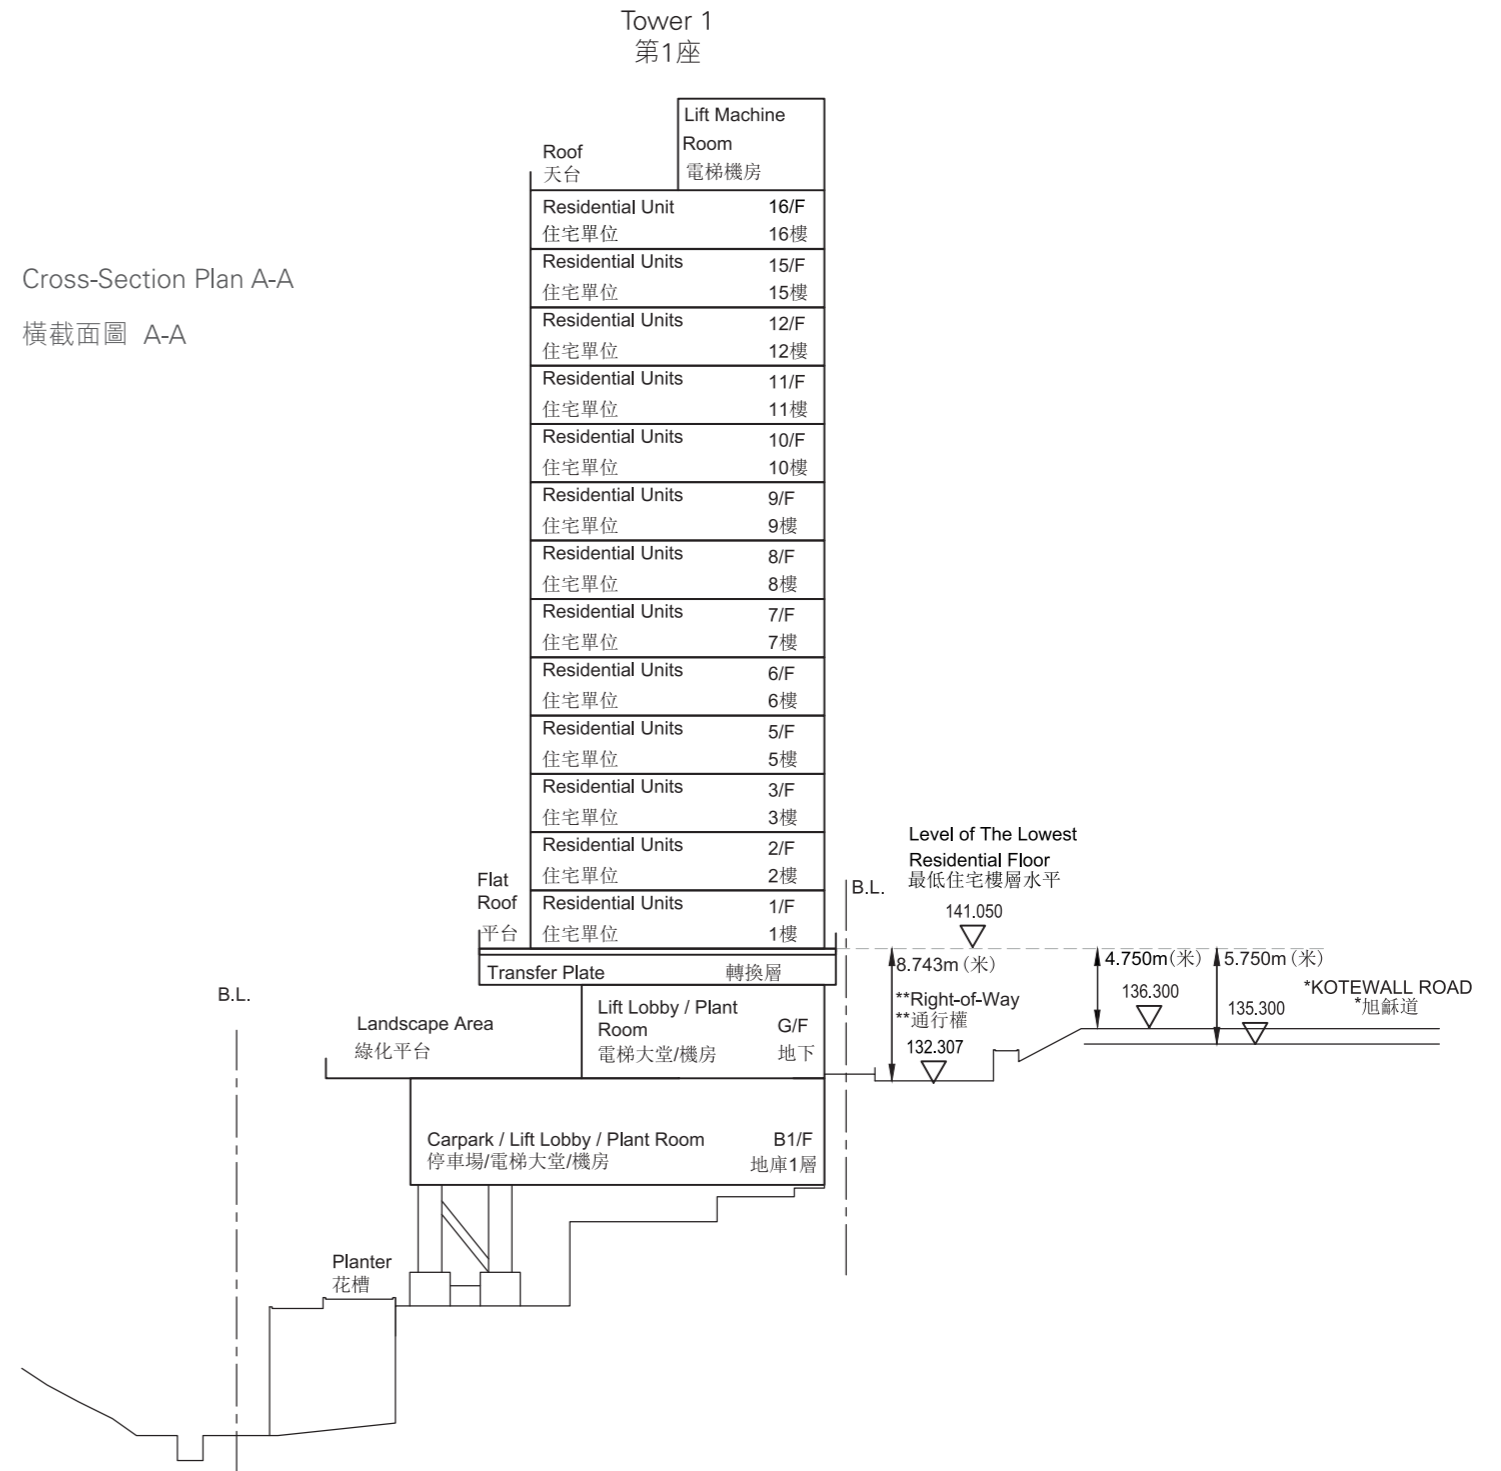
Tower 1
第1座

Cross-Section Plan A-A
橫截面圖 A-A

Lift Machine Room
電梯機房

Roof
天台

Residential Unit 16/F
住宅單位 16樓

Residential Units 15/F
住宅單位 15樓

Residential Units 12/F
住宅單位 12樓

Residential Units 11/F
住宅單位 11樓

Residential Units 10/F
住宅單位 10樓

Residential Units 9/F
住宅單位 9樓

Residential Units 8/F
住宅單位 8樓

Residential Units 7/F
住宅單位 7樓

Residential Units 6/F
住宅單位 6樓

Residential Units 5/F
住宅單位 5樓

Residential Units 3/F
住宅單位 3樓

Residential Units 2/F
住宅單位 2樓

Flat Roof
平台

Residential Units 1/F
住宅單位 1樓

Level of The Lowest Residential Floor
最低住宅樓層水平

B.L.

141.050

Transfer Plate 轉換層

8.743m (米)

4.750m (米)

5.750m (米)

B.L.

Landscape Area
綠化平台

Lift Lobby / Plant Room
電梯大堂/機房

G/F
地下

**Right-of-Way
**通行權

136.300

135.300

*KOTEWALL ROAD
*旭龢道

132.307

Carpark / Lift Lobby / Plant Room
停車場/電梯大堂/機房

B1/F
地庫1層

Planter
花槽